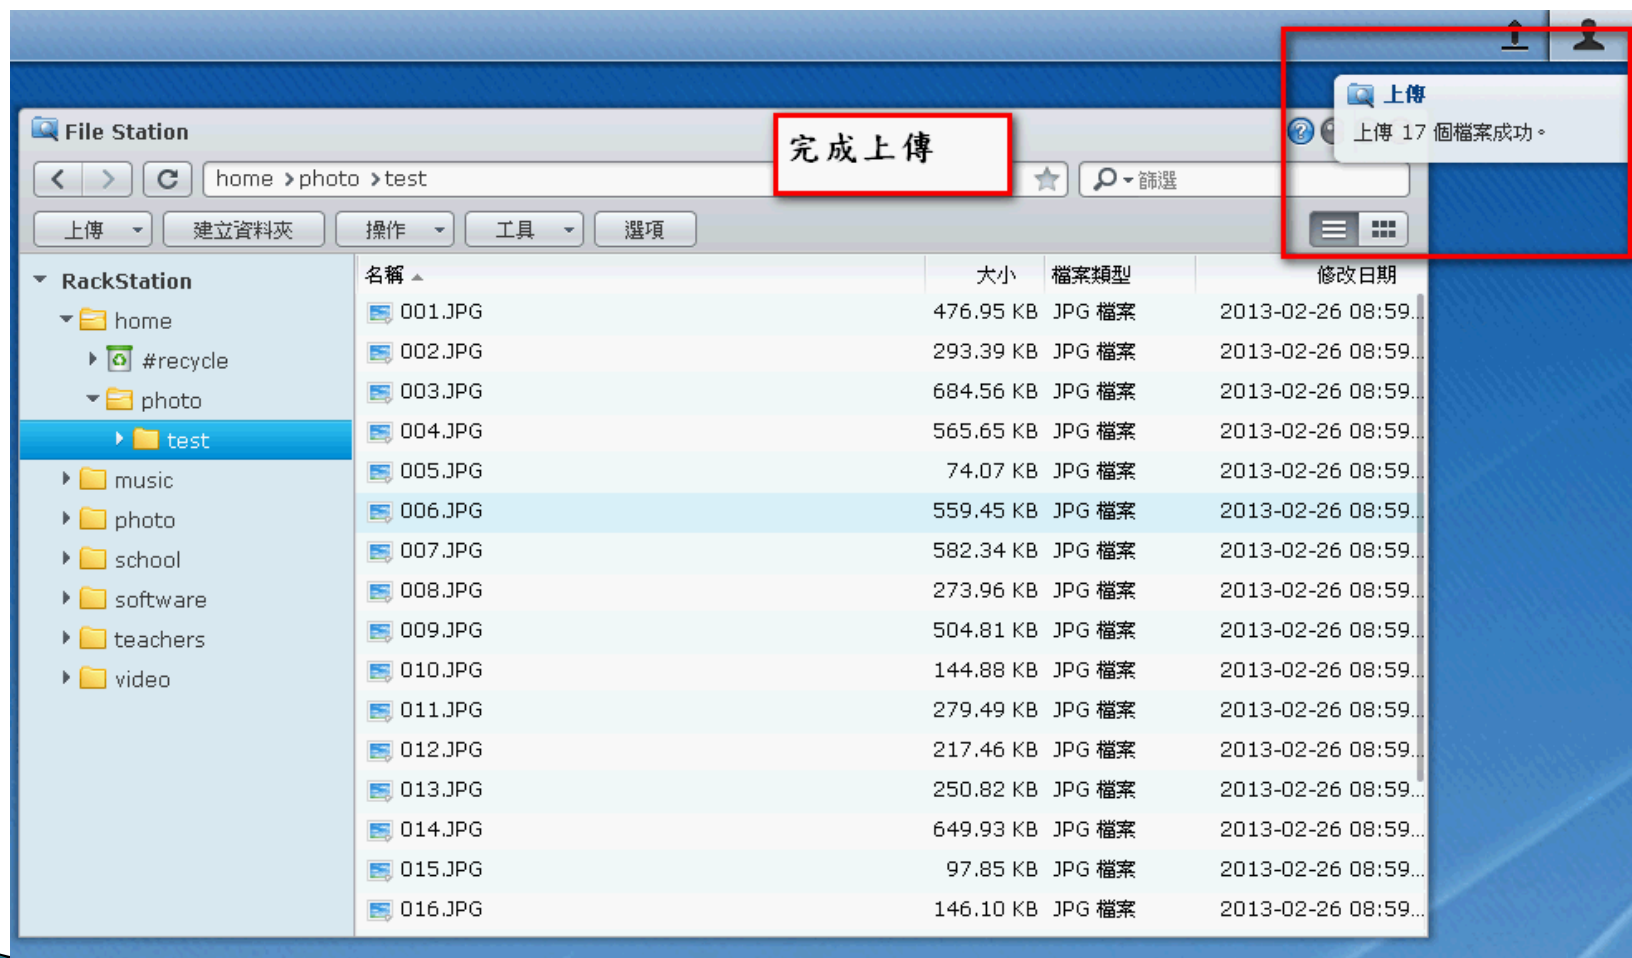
File Station

完成上傳

上傳
上傳 17 個檔案成功。

home > photo > test

篩選

上傳 建立資料夾 操作 工具 選項

RackStation
home
#recycle
photo
test
music
photo
school
software
teachers
video

| 名稱 | 大小 | 檔案類型 | 修改日期 |
|---|---|---|---|
| 001.JPG | 476.95 KB | JPG 檔案 | 2013-02-26 08:59... |
| 002.JPG | 293.39 KB | JPG 檔案 | 2013-02-26 08:59... |
| 003.JPG | 684.56 KB | JPG 檔案 | 2013-02-26 08:59... |
| 004.JPG | 565.65 KB | JPG 檔案 | 2013-02-26 08:59... |
| 005.JPG | 74.07 KB | JPG 檔案 | 2013-02-26 08:59... |
| 006.JPG | 559.45 KB | JPG 檔案 | 2013-02-26 08:59... |
| 007.JPG | 582.34 KB | JPG 檔案 | 2013-02-26 08:59... |
| 008.JPG | 273.96 KB | JPG 檔案 | 2013-02-26 08:59... |
| 009.JPG | 504.81 KB | JPG 檔案 | 2013-02-26 08:59... |
| 010.JPG | 144.88 KB | JPG 檔案 | 2013-02-26 08:59... |
| 011.JPG | 279.49 KB | JPG 檔案 | 2013-02-26 08:59... |
| 012.JPG | 217.46 KB | JPG 檔案 | 2013-02-26 08:59... |
| 013.JPG | 250.82 KB | JPG 檔案 | 2013-02-26 08:59... |
| 014.JPG | 649.93 KB | JPG 檔案 | 2013-02-26 08:59... |
| 015.JPG | 97.85 KB | JPG 檔案 | 2013-02-26 08:59... |
| 016.JPG | 146.10 KB | JPG 檔案 | 2013-02-26 08:59... |